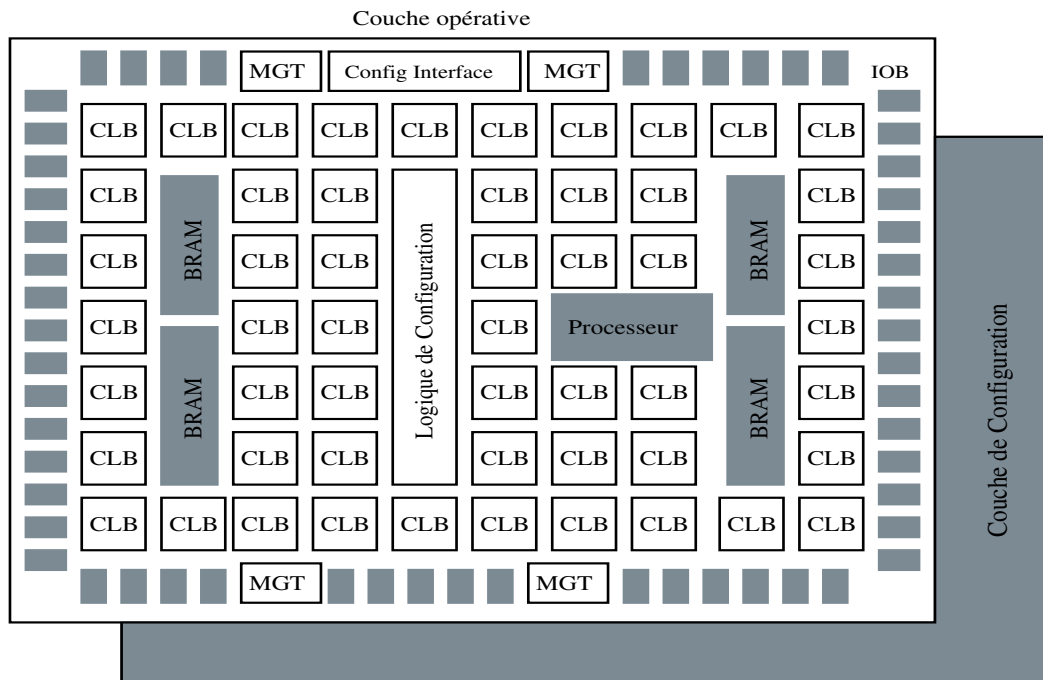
Couche opérative

MGT Config Interface MGT IOB

CLB CLB CLB CLB CLB CLB CLB CLB CLB CLB

CLB BRAM CLB CLB Logique de Configuration CLB CLB CLB BRAM CLB

CLB CLB CLB CLB CLB CLB CLB

CLB CLB CLB CLB Processeur CLB

CLB BRAM CLB CLB CLB CLB CLB BRAM CLB

CLB CLB CLB CLB CLB CLB CLB

CLB CLB CLB CLB CLB CLB CLB CLB CLB CLB CLB

MGT MGT

Couche de Configuration